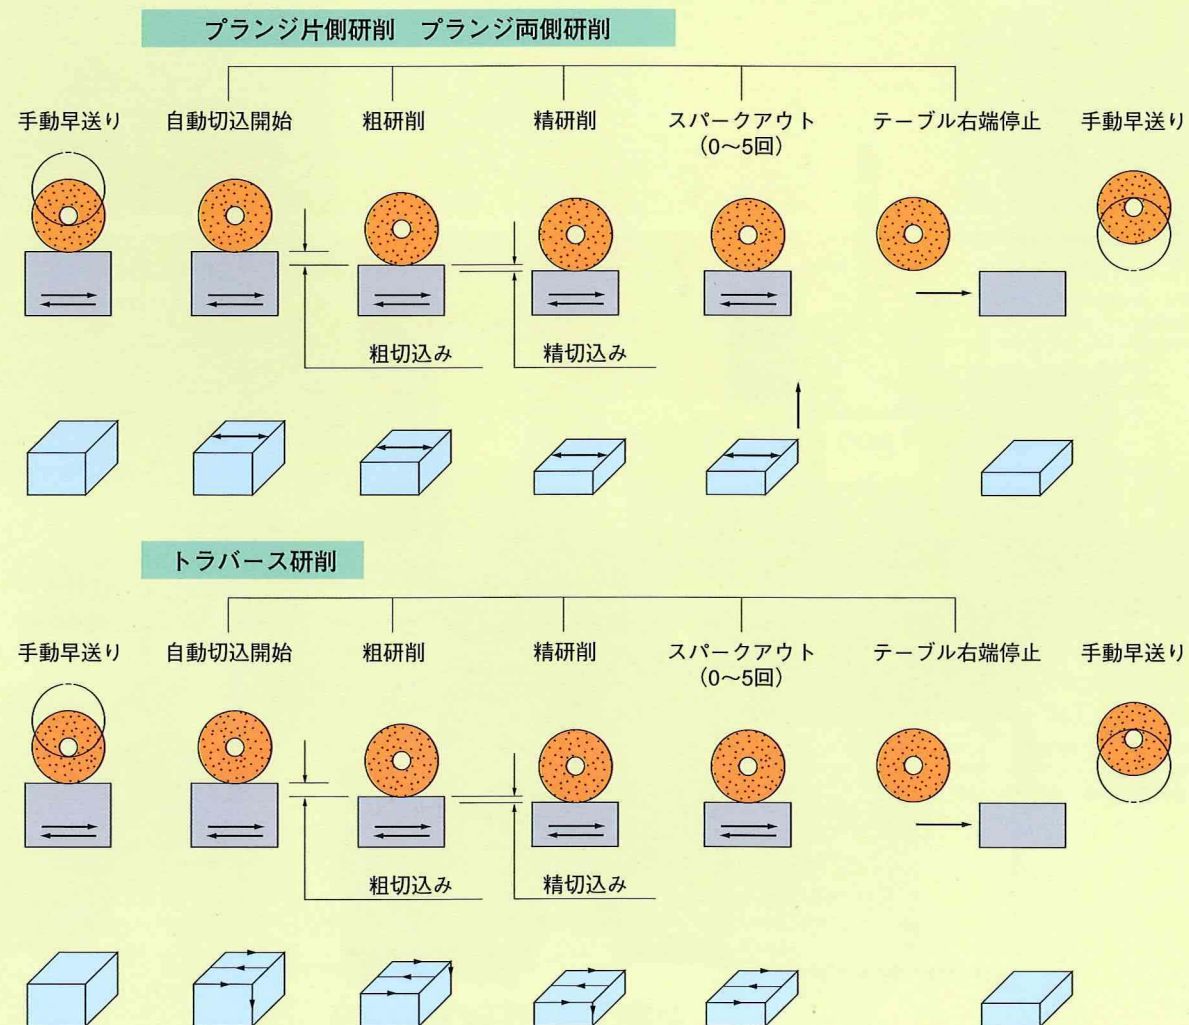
プランジ片側研削　プランジ両側研削

手動早送り

自動切込開始

粗研削

精研削

スパークアウト
(0〜5回)

テーブル右端停止

手動早送り

粗切込み

精切込み

トラバース研削

手動早送り

自動切込開始

粗研削

精研削

スパークアウト
(0〜5回)

テーブル右端停止

手動早送り

粗切込み

精切込み